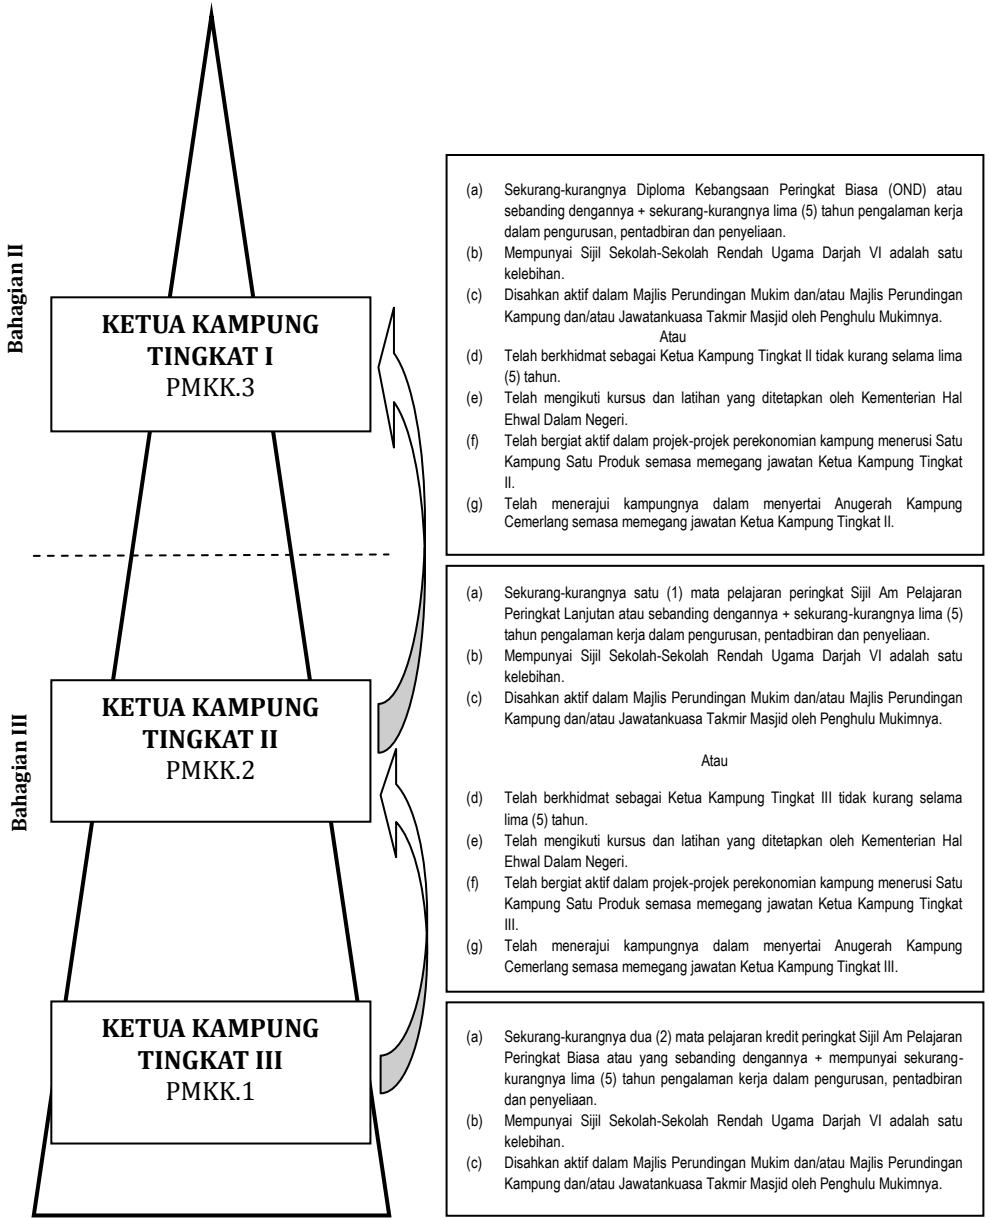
Bahagian II

KETUA KAMPUNG TINGKAT I
PMKK.3

(a) Sekurang-kurangnya Diploma Kebangsaan Peringkat Biasa (OND) atau sebanding dengannya + sekurang-kurangnya lima (5) tahun pengalaman kerja dalam pengurusan, pentadbiran dan penyeliaan.
(b) Mempunyai Sijil Sekolah-Sekolah Rendah Ugama Darjah VI adalah satu kelebihan.
(c) Disahkan aktif dalam Majlis Perundingan Mukim dan/atau Majlis Perundingan Kampung dan/atau Jawatankuasa Takmir Masjid oleh Penghulu Mukimnya.
Atau
(d) Telah berkhidmat sebagai Ketua Kampung Tingkat II tidak kurang selama lima (5) tahun.
(e) Telah mengikuti kursus dan latihan yang ditetapkan oleh Kementerian Hal Ehwal Dalam Negeri.
(f) Telah bergiat aktif dalam projek-projek perekonomian kampung menerusi Satu Kampung Satu Produk semasa memegang jawatan Ketua Kampung Tingkat II.
(g) Telah menerajui kampungnya dalam menyertai Anugerah Kampung Cemerlang semasa memegang jawatan Ketua Kampung Tingkat II.

Bahagian III

KETUA KAMPUNG TINGKAT II
PMKK.2

(a) Sekurang-kurangnya satu (1) mata pelajaran peringkat Sijil Am Pelajaran Peringkat Lanjutan atau sebanding dengannya + sekurang-kurangnya lima (5) tahun pengalaman kerja dalam pengurusan, pentadbiran dan penyeliaan.
(b) Mempunyai Sijil Sekolah-Sekolah Rendah Ugama Darjah VI adalah satu kelebihan.
(c) Disahkan aktif dalam Majlis Perundingan Mukim dan/atau Majlis Perundingan Kampung dan/atau Jawatankuasa Takmir Masjid oleh Penghulu Mukimnya.

Atau

(d) Telah berkhidmat sebagai Ketua Kampung Tingkat III tidak kurang selama lima (5) tahun.
(e) Telah mengikuti kursus dan latihan yang ditetapkan oleh Kementerian Hal Ehwal Dalam Negeri.
(f) Telah bergiat aktif dalam projek-projek perekonomian kampung menerusi Satu Kampung Satu Produk semasa memegang jawatan Ketua Kampung Tingkat III.
(g) Telah menerajui kampungnya dalam menyertai Anugerah Kampung Cemerlang semasa memegang jawatan Ketua Kampung Tingkat III.

KETUA KAMPUNG TINGKAT III
PMKK.1

(a) Sekurang-kurangnya dua (2) mata pelajaran kredit peringkat Sijil Am Pelajaran Peringkat Biasa atau yang sebanding dengannya + mempunyai sekurang-kurangnya lima (5) tahun pengalaman kerja dalam pengurusan, pentadbiran dan penyeliaan.
(b) Mempunyai Sijil Sekolah-Sekolah Rendah Ugama Darjah VI adalah satu kelebihan.
(c) Disahkan aktif dalam Majlis Perundingan Mukim dan/atau Majlis Perundingan Kampung dan/atau Jawatankuasa Takmir Masjid oleh Penghulu Mukimnya.